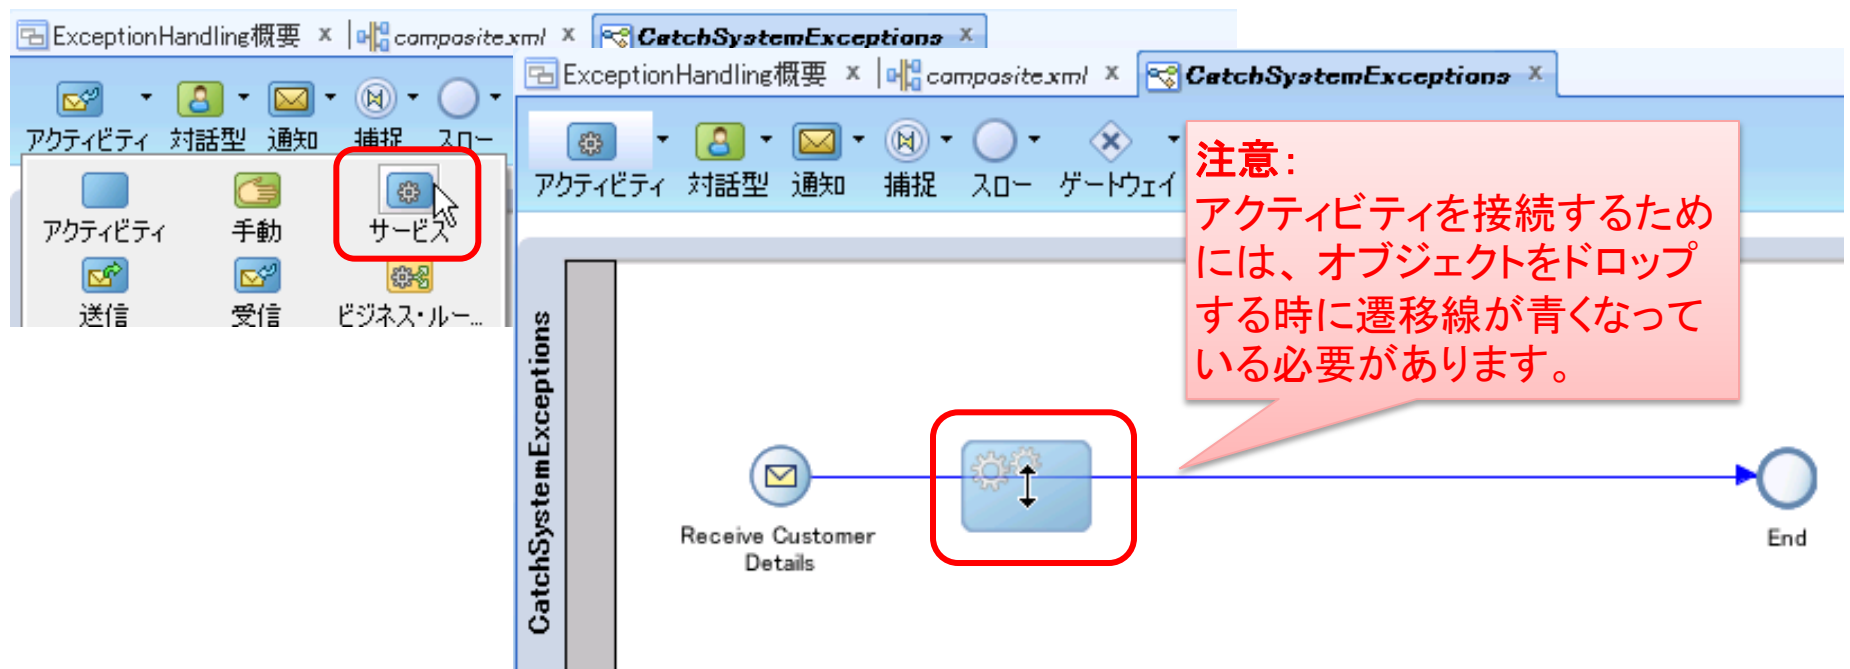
ExceptionHandling概要 x composite.xml x CatchSystemExceptions x

アクティビティ 対話型 通知 捕捉 スロー

アクティビティ 手動 サービス
送信 受信 ビジネス・ルー...

ExceptionHandling概要 x composite.xml x CatchSystemExceptions x

アクティビティ 対話型 通知 捕捉 スロー ゲートウェイ

注意：
アクティビティを接続するためには、オブジェクトをドロップする時に遷移線が青くなっている必要があります。

CatchSystemExceptions

Receive Customer Details

End